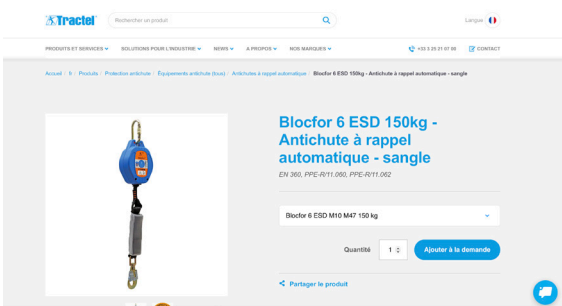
Tractel

Rechercher un produit

Langue

PRODUITS ET SERVICES SOLUTIONS POUR L'INDUSTRIE NEWS A PROPOS NOS MARQUES +33 3 25 21 07 00 CONTACT

Accueil / fr / Produits / Protection antichute / Équipements antichute (tous) / Antichutes à rappel automatique / Blocfor 6 ESD 150kg - Antichute à rappel automatique - sangle

Blocfor 6 ESD 150kg - Antichute à rappel automatique - sangle

EN 360, PPE-R/11.060, PPE-R/11.062

Blocfor 6 ESD M10 M47 150 kg

Quantité 1

Ajouter à la demande

Partager le produit